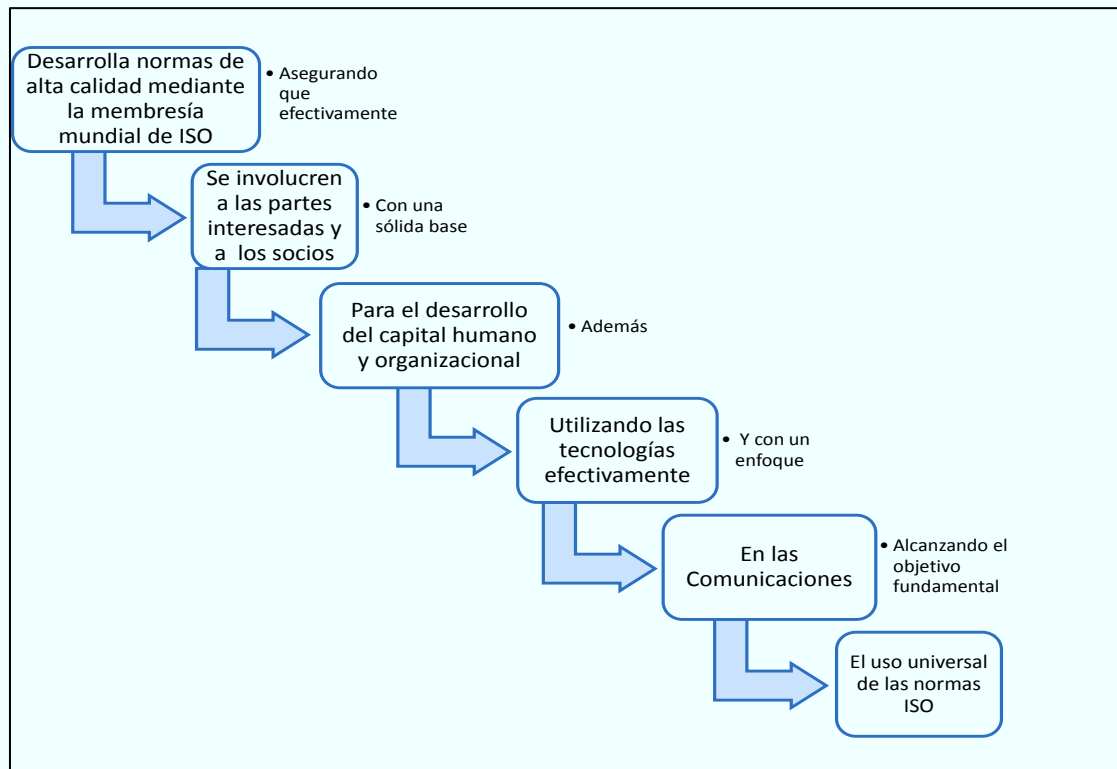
Desarrolla normas de alta calidad mediante la membresía mundial de ISO

• Asegurando que efectivamente

Se involucren a las partes interesadas y a los socios

• Con una sólida base

Para el desarrollo del capital humano y organizacional

• Además

Utilizando las tecnologías efectivamente

• Y con un enfoque

En las Comunicaciones

• Alcanzando el objetivo fundamental

El uso universal de las normas ISO